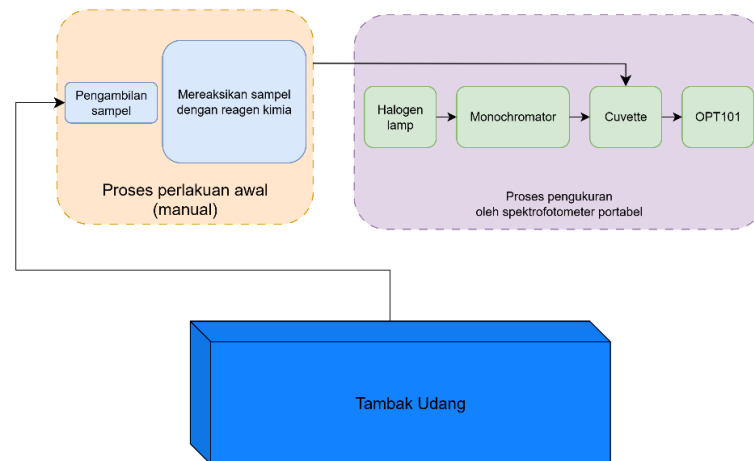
Pengambilan sampel

Mereaksikan sampel dengan reagen kimia

Proses perlakuan awal (manual)

Halogen lamp

Monochromator

Cuvette

OPT101

Proses pengukuran oleh spektrofotometer portabel

Tambak Udang